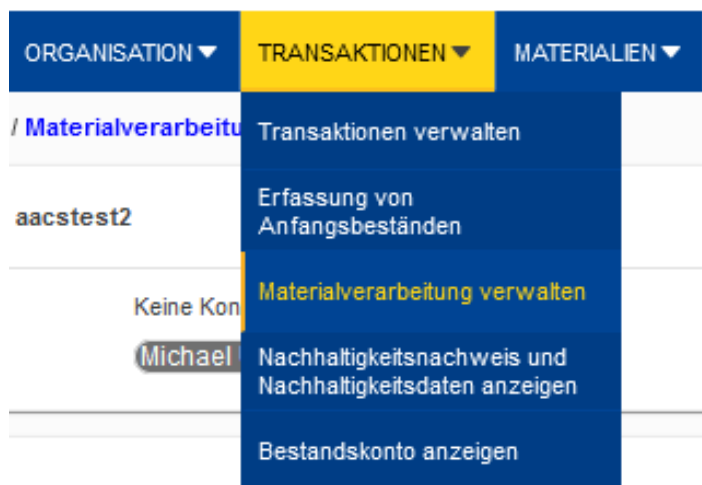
ORGANISATION ▾ TRANSAKTIONEN ▾ MATERIALIEN ▾

/ Materialverarbeitu

aacstest2

Keine Kon

Michael

Transaktionen verwalten

Erfassung von Anfangsbeständen

Materialverarbeitung verwalten

Nachhaltigkeitsnachweis und Nachhaltigkeitsdaten anzeigen

Bestandskonto anzeigen